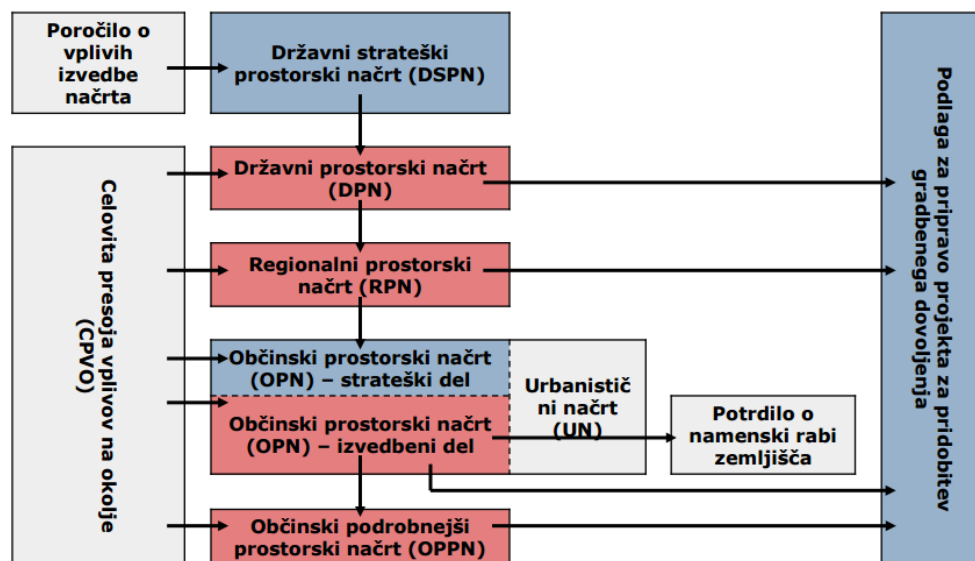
Poročilo o vplivih izvedbe načrta

Državni strateški prostorski načrt (DSPN)

Podlaga za pripravo projekta za pridobitev gradbenega dovoljenja

Celovita presoja vplivov na okolje (CPVO)

Državni prostorski načrt (DPN)

Regionalni prostorski načrt (RPN)

Občinski prostorski načrt (OPN) – strateški del

Urbanistični načrt (UN)

Občinski prostorski načrt (OPN) – izvedbeni del

Potrdilo o namenski rabi zemljišča

Občinski podrobnejši prostorski načrt (OPPN)